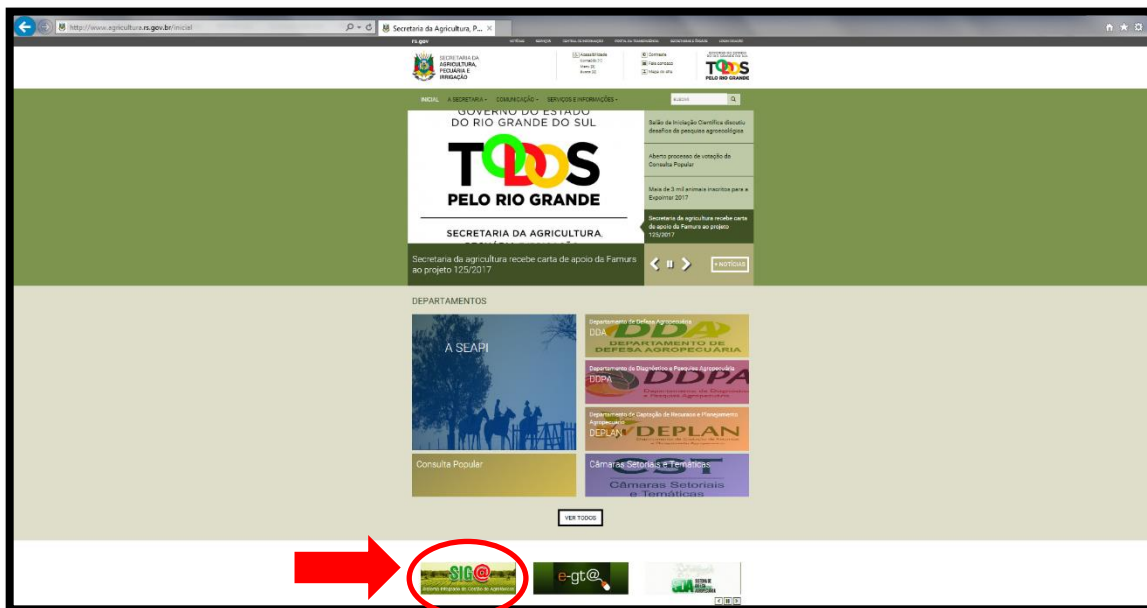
http://www.agricultura.rs.gov.br/inicial

Secretaria da Agricultura, P...

rs.gov

SECRETARIA DA AGRICULTURA, PECUÁRIA E IRRIGAÇÃO

Acessibilidade

Contraste

Fale conosco

Mapa do site

TODOS PELO RIO GRANDE

INICIAL A SECRETARIA COMUNICAÇÃO SERVIÇOS E INFORMAÇÕES

Buscar

GOVERNO DO ESTADO DO RIO GRANDE DO SUL

TODOS PELO RIO GRANDE

SECRETARIA DA AGRICULTURA,

Salão de Iniciação Científica discute desafios da pesquisa agroecológica

Aberto processo de votação da Consulta Popular

Mais de 3 mil animais inscritos para a Expointer 2017

Secretaria da agricultura recebe carta de apoio da Famurs ao projeto 125/2017

Secretaria da agricultura recebe carta de apoio da Famurs ao projeto 125/2017

+ NOTÍCIAS

DEPARTAMENTOS

A SEAPI

Departamento de Defesa Agropecuária
DDA
DDA
DEPARTAMENTO DE DEFESA AGROPECUÁRIA

Departamento de Diagnóstico e Pesquisa Agropecuária
DDPA
DDPA

Departamento de Captação de Recursos e Planejamento Agropecuário
DEPLAN
DEPLAN

Consulta Popular

Câmaras Setoriais e Temáticas
CSST
Câmaras Setoriais e Temáticas

VER TODOS

SIG@

e-gt@

SDA